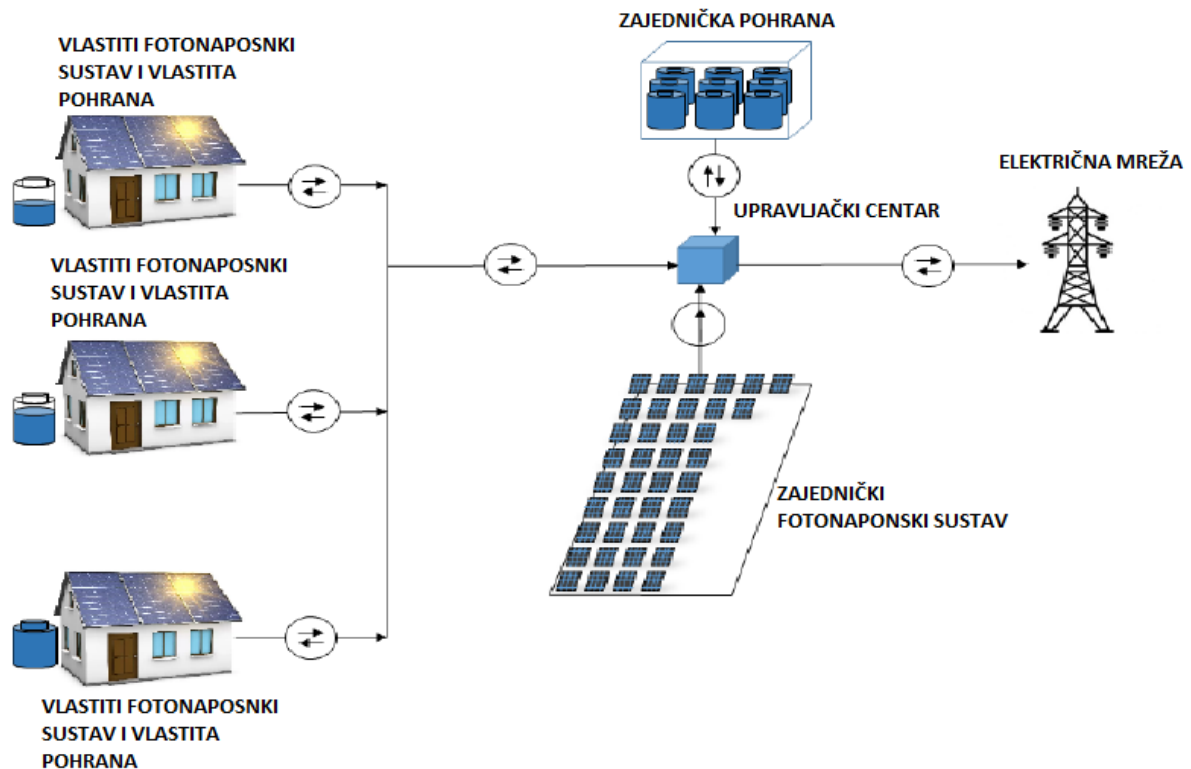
VLASTITI FOTONAPOSNKI SUSTAV I VLASTITA POHRANA

ZAJEDNIČKA POHRANA

ELEKTRIČNA MREŽA

UPRAVLJAČKI CENTAR

VLASTITI FOTONAPOSNKI SUSTAV I VLASTITA POHRANA

ZAJEDNIČKI FOTONAPONSKI SUSTAV

VLASTITI FOTONAPOSNKI SUSTAV I VLASTITA POHRANA